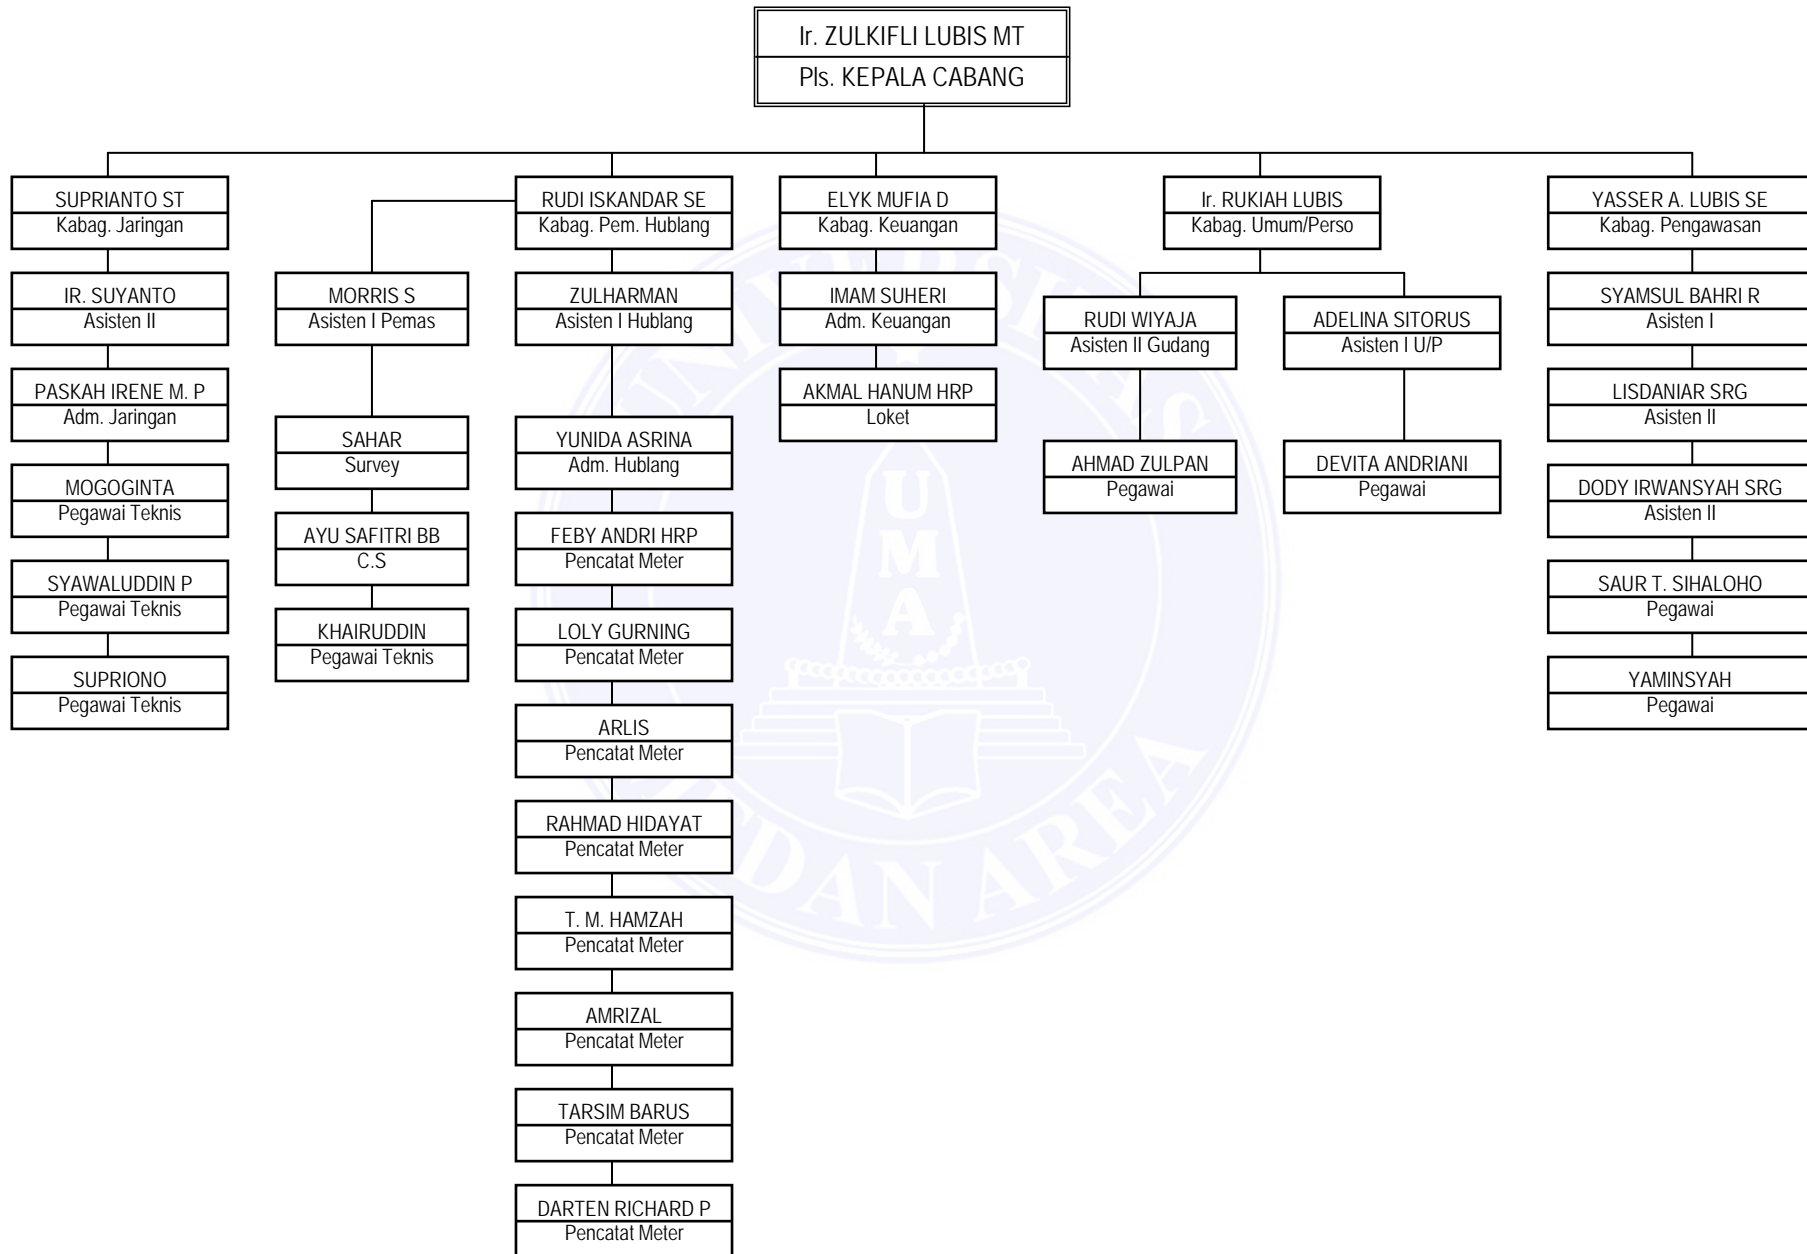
Ir. ZULKIFLI LUBIS MT
Pls. KEPALA CABANG

SUPRIANTO ST
Kabag. Jaringan

IR. SUYANTO
Asisten II

PASKAH IRENE M. P
Adm. Jaringan

MOGOGINTA
Pegawai Teknis

SYAWALUDDIN P
Pegawai Teknis

SUPRIONO
Pegawai Teknis

MORRIS S
Asisten I Pemas

SAHAR
Survey

AYU SAFITRI BB
C.S

KHAIRUDDIN
Pegawai Teknis

RUDI ISKANDAR SE
Kabag. Pem. Hublang

ZULHARMAN
Asisten I Hublang

YUNIDA ASRINA
Adm. Hublang

FEBY ANDRI HRP
Pencatat Meter

LOLY GURNING
Pencatat Meter

ARLIS
Pencatat Meter

RAHMAD HIDAYAT
Pencatat Meter

T. M. HAMZAH
Pencatat Meter

AMRIZAL
Pencatat Meter

TARSIM BARUS
Pencatat Meter

DARTEN RICHARD P
Pencatat Meter

ELYK MUFIA D
Kabag. Keuangan

IMAM SUHERI
Adm. Keuangan

AKMAL HANUM HRP
Loket

Ir. RUKIAH LUBIS
Kabag. Umum/Perso

RUDI WIYAJA
Asisten II Gudang

AHMAD ZULPAN
Pegawai

ADELINA SITORUS
Asisten I U/P

DEVITA ANDRIANI
Pegawai

YASSER A. LUBIS SE
Kabag. Pengawasan

SYAMSUL BAHRI R
Asisten I

LISDANIAR SRG
Asisten II

DODY IRWANSYAH SRG
Asisten II

SAUR T. SIHALOHO
Pegawai

YAMINSYAH
Pegawai

UNIVERSITAS MEDAN AREA
UMA